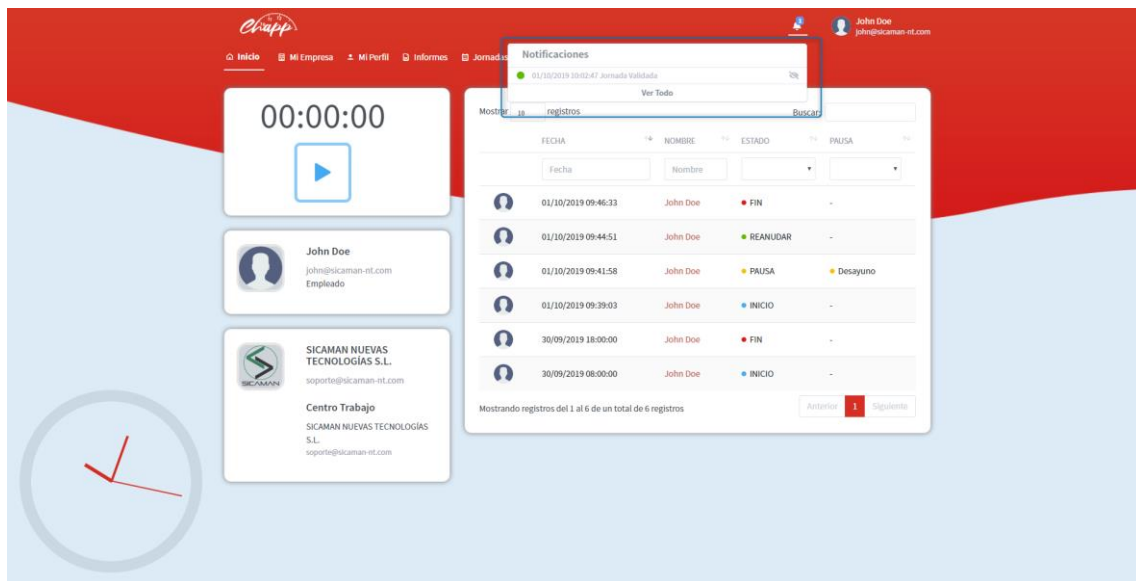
Chapp

Inicio  Mi Empresa  Mi Perfil  Informes  Jornadas

John Doe
john@sicaman-nt.com

Notificaciones
01/10/2019 10:02:47 Jornada Validada
Ver Todo

00:00:00

John Doe
john@sicaman-nt.com
Empleado

SICAMAN NUEVAS TECNOLOGÍAS S.L.
soporte@sicaman-nt.com
Centro Trabajo
SICAMAN NUEVAS TECNOLOGÍAS S.L.
soporte@sicaman-nt.com

SICAMAN

Mostrar 10 registros  Buscar:

| | FECHA | NOMBRE | ESTADO | PAUSA |
|---|---|---|---|---|
| | Fecha | Nombre | | |
| | 01/10/2019 09:46:33 | John Doe | FIN | - |
| | 01/10/2019 09:44:51 | John Doe | REANUDAR | - |
| | 01/10/2019 09:41:58 | John Doe | PAUSA | Desayuno |
| | 01/10/2019 09:39:03 | John Doe | INICIO | - |
| | 30/09/2019 18:00:00 | John Doe | FIN | - |
| | 30/09/2019 08:00:00 | John Doe | INICIO | - |

Mostrando registros del 1 al 6 de un total de 6 registros

Anterior 1 Siguiente